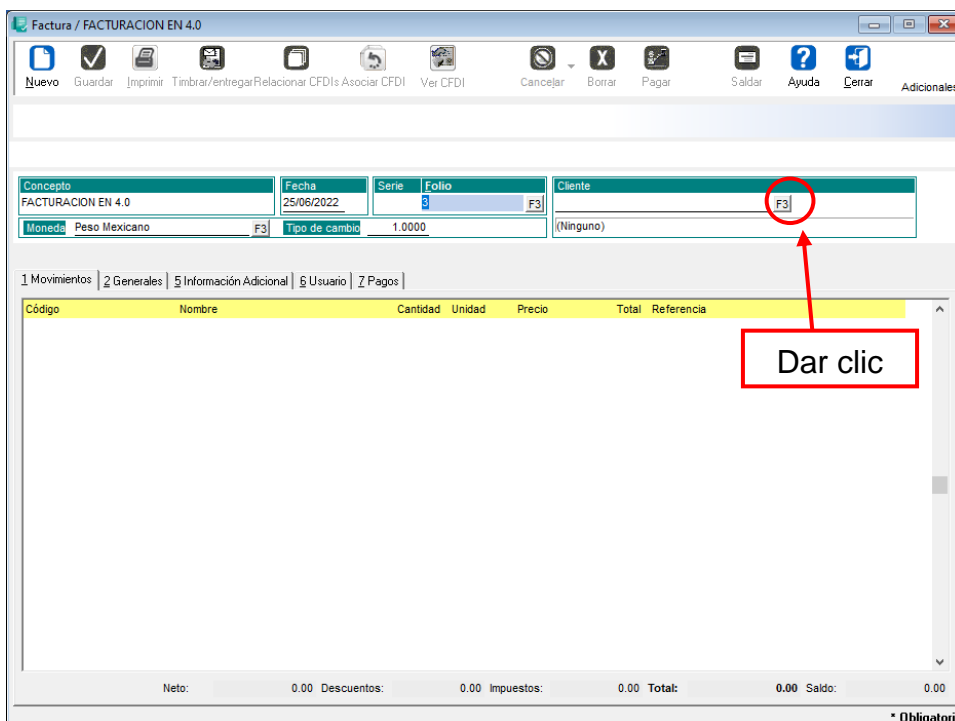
Factura / FACTURACION EN 4.0

Nuevo Guardar Imprimir Timbrar/entregar Relacionar CFDIs Asociar CFDI Ver CFDI Cancelar Borrar Pagar Saldar Ayuda Cerrar Adicionales

Concepto
FACTURACION EN 4.0
Fecha
25/06/2022
Serie Folio
3 F3
Cliente
F3
Moneda Peso Mexicano F3
Tipo de cambio 1.0000
(Ninguno)

1 Movimientos 2 Generales 5 Información Adicional 6 Usuario 7 Pagos

| Código | Nombre | Cantidad | Unidad | Precio | Total | Referencia |
|---|---|---|---|---|---|---|

Dar clic

Neto: 0.00 Descuentos: 0.00 Impuestos: 0.00 Total: 0.00 Saldo: 0.00

* Obligatori